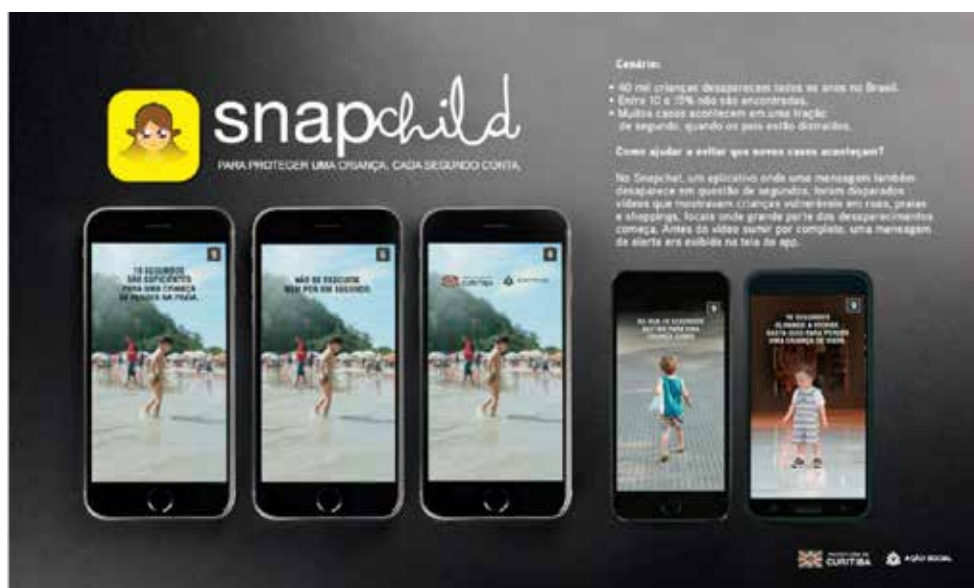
snapchild

PARA PROTEGER UMA CRIANÇA, CADA SEGUNDO CONTA.

Cenário:

• 40 mil crianças desaparecem todos os anos no Brasil.
• Entre 10 e 15% não são encontradas.
• Muitos casos acontecem em uma fração de segundo, quando os pais estão distraídos.

Como ajudar a evitar que novos casos aconteçam?

No Snapchat, um aplicativo onde uma mensagem também desaparece em questão de segundos, foram disparados vídeos que mostravam crianças vulneráveis em ruas, praias e shoppings, locais onde grande parte dos desaparecimentos começa. Antes do vídeo sumir por completo, uma mensagem de alerta era exibida na tela do app.

10 SEGUNDOS SÃO SUFICIENTES PARA UMA CRIANÇA SE PERDER NA PRAIA.

NÃO SE DESCUIDE NEM POR UM SEGUNDO.

CURITIBA

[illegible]

NA RUA 10 SEGUNDOS BASTAM PARA UMA CRIANÇA SUMIR.

10 SEGUNDOS OLHANDO A VITRINE BASTA ISSO PARA PERDER UMA CRIANÇA DE VISTA.

CURITIBA

AÇÃO SOCIAL